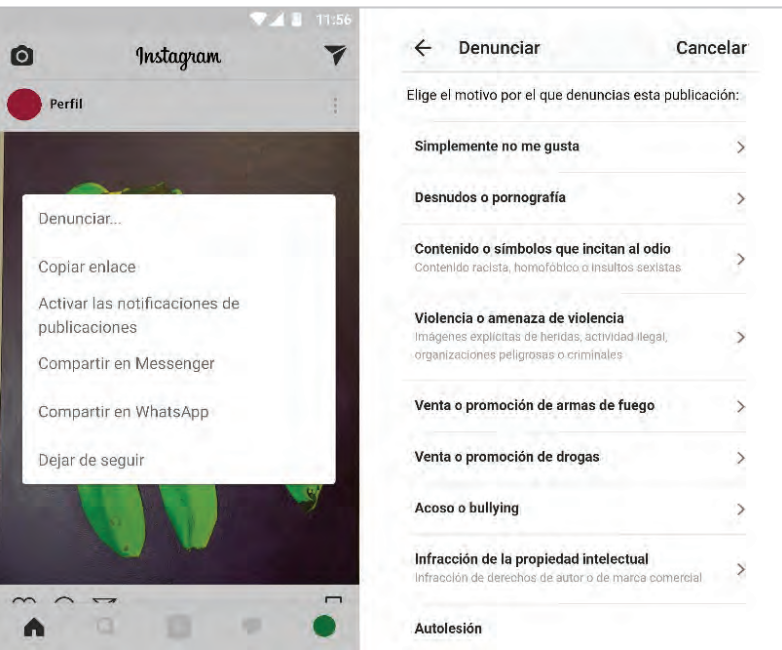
11:56

Instagram

Perfil

Denunciar...

Copiar enlace

Activar las notificaciones de publicaciones

Compartir en Messenger

Compartir en WhatsApp

Dejar de seguir

← Denunciar Cancelar

Elige el motivo por el que denuncias esta publicación:

Simplemente no me gusta

Desnudos o pornografía

Contenido o símbolos que incitan al odio
Contenido racista, homofóbico o insultos sexistas

Violencia o amenaza de violencia
Imágenes explícitas de heridas, actividad ilegal, organizaciones peligrosas o criminales

Venta o promoción de armas de fuego

Venta o promoción de drogas

Acoso o bullying

Infracción de la propiedad intelectual
Infracción de derechos de autor o de marca comercial

Autolesión